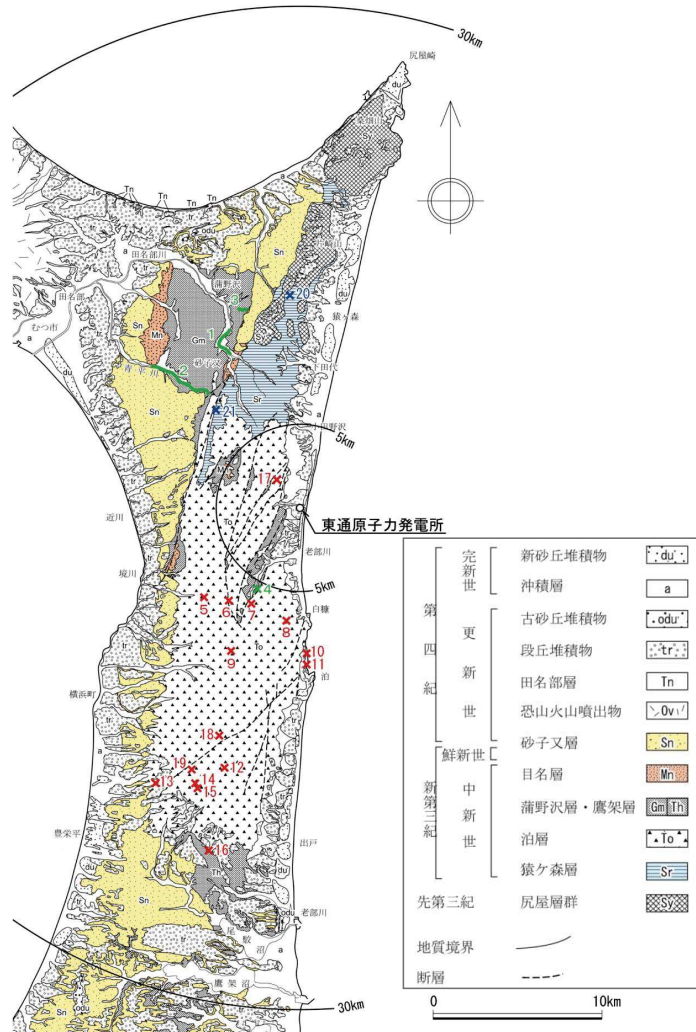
30km

尻屋崎

du

Sy

Tn

Tn

Tn

tr

odu

Sn

田名部川

Sn

蒲野沢

田名部

3

20

du

猿ヶ森

むつ市

Sn

Mn

1

Gm

砂子又

2

上田代

Sn

21

Sr

a

小田野沢

5km

17

To

東通原子力発電所

近川

老部川

5km

4

5

6

7

白糠

8

10

9

11

泊

To

横浜町

18

19

12

13

14

15

16

豊栄平

出戸

du

Sn

Th

老部川

odu

a

尾駮沼

鷹架沼

30km

Sn

| | | | |
|---|---|---|---|
| 第四紀 | 完新世 | 新砂丘堆積物 | du |
| | | 沖積層 | a |
| | 更新世 | 古砂丘堆積物 | odu |
| | | 段丘堆積物 | tr |
| | | 田名部層 | Tn |
| | | 恐山火山噴出物 | Ov |
| | 鮮新世 | 砂子又層 | Sn |
| 新第三紀 | 中新世 | 目名層 | Mn |
| | | 蒲野沢層・鷹架層 | Gm Th |
| | | 泊層 | To |
| | | 猿ヶ森層 | Sr |
| 先第三紀 | | 尻屋層群 | Sy |

地質境界

断層

0 10km